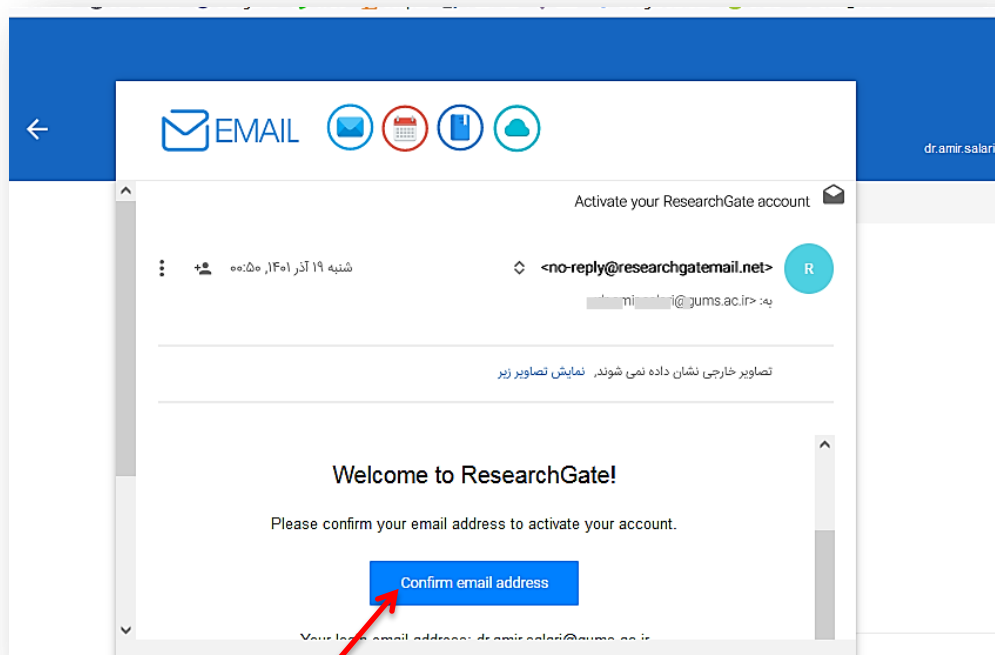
EMAIL

dr.amir.salari

Activate your ResearchGate account

R

<no-reply@researchgatemail.net>

شنبه ۱۹ آذر ۱۴۰۱، ۰۰:۵۰

به: <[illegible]mi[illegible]ri@gums.ac.ir>

تصاویر خارجی نشان داده نمی شوند. نمایش تصاویر زیر

Welcome to ResearchGate!

Please confirm your email address to activate your account.

Confirm email address

Your login email address: dr.amir.salari@gums.ac.ir